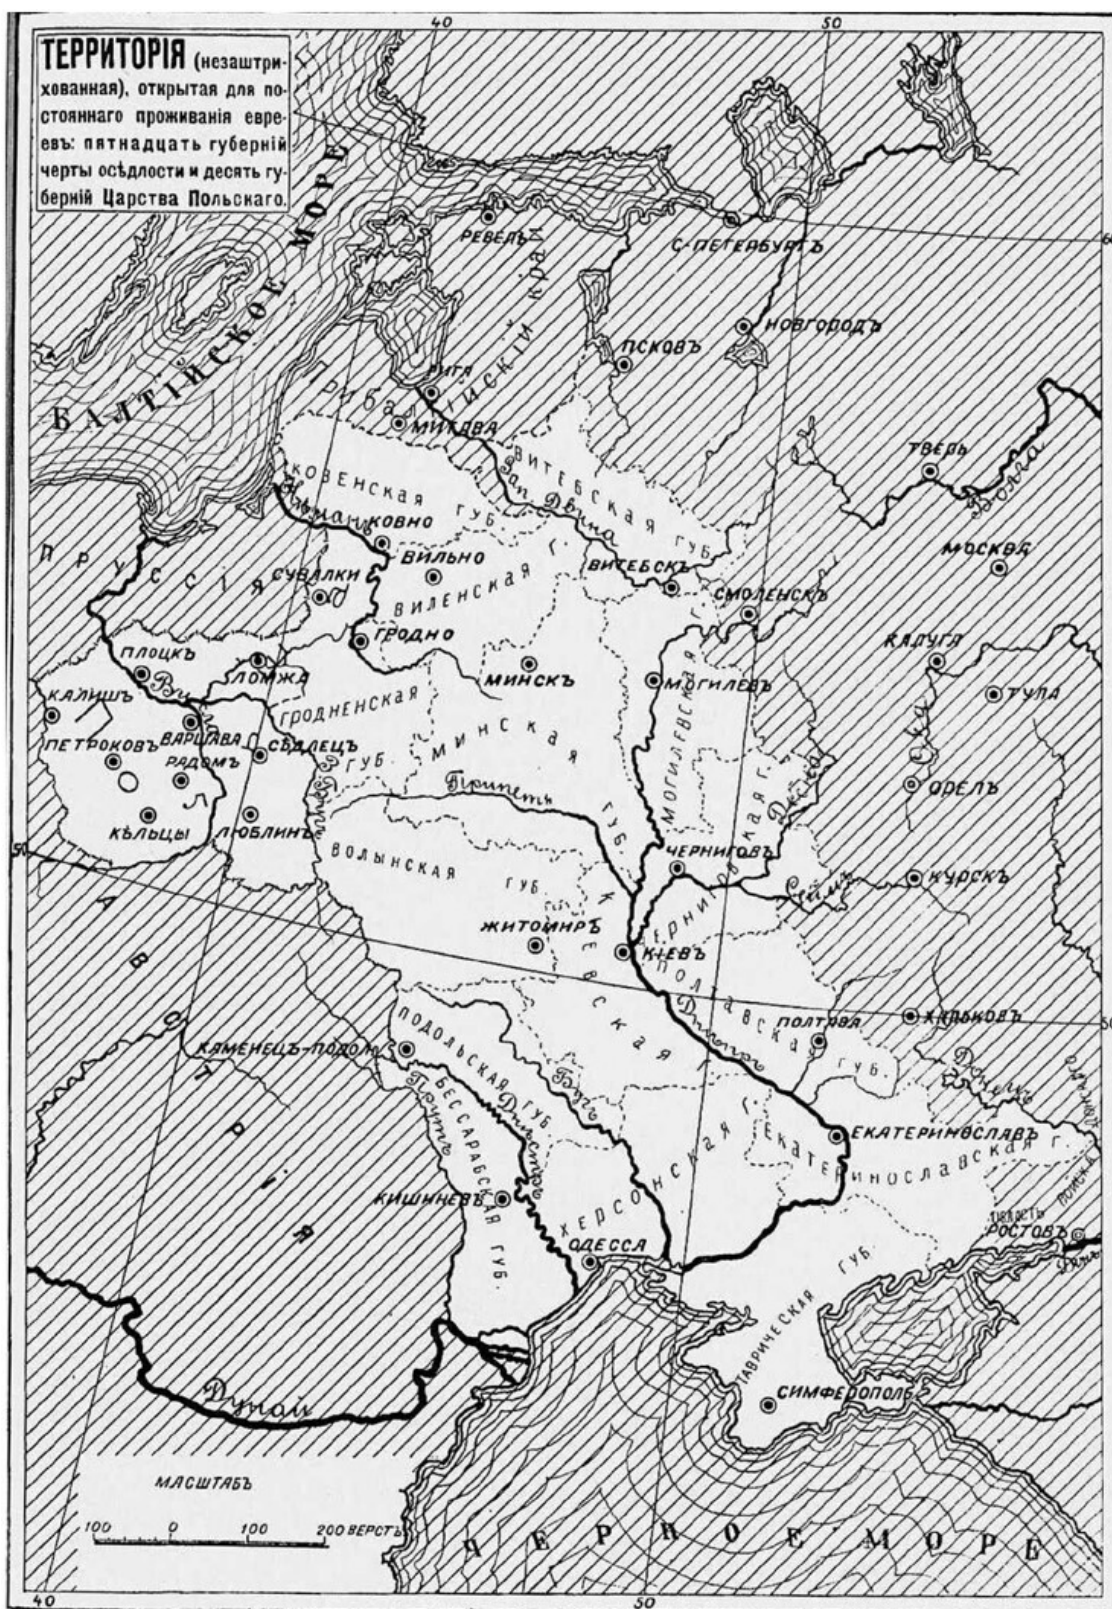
ТЕРРИТОРІЯ (незаштрихованная), открытая для постояннаго проживанія евреевъ: пятнадцать губерній черты осѣдлости и десять губерній Царства Польскаго.

40
50
60
50
50
40
50

БАЛТІЙСКОЕ МОРЕ
Прибалтійскій край
РЕВЕЛЬ
С.-ПЕТЕРБУРГЪ
НОВГОРОДЪ
ПСКОВЪ
РИГА
МИТАВА
ТВЕРЬ
Волга
КОВЕНСКАЯ ГУБ.
Зап. Двина
ВИТЕБСКАЯ ГУБ.
Нѣманъ
КОВНО
ВИЛЬНО
ВИЛЕНСКАЯ Г.
ВИТЕБСКЪ
СМОЛЕНСКЪ
МОСКВА
ПРУССІЯ
СУВАЛКИ
ГРОДНО
КАЛУГА
ПЛОЦКЪ
ЛОМЖА
МИНСКЪ
МОГИЛЕВЪ
ТУЛА
КАЛИШЪ
Висла
ГРОДНЕНСКАЯ ГУБ.
МИНСКАЯ ГУБ.
МОГИЛЕВСКАЯ Г.
Ока
ВАРШАВА
СѢДЛЕЦЪ
ПЕТРОКОВЪ
РАДОМЪ
ОРЕЛЪ
Припеть
Буг
Десна
КѢЛЬЦЫ
ЛЮБЛИНЪ
ЧЕРНИГОВЪ
ВОЛЫНСКАЯ ГУБ.
ЧЕРНИГОВСКАЯ Г.
Сейм
КУРСКЪ
ЖИТОМИРЪ
КІЕВЪ
КІЕВСКАЯ Г.
ПОЛТАВСКАЯ ГУБ.
АВСТРІЯ
ПОЛТАВА
ХАРЬКОВЪ
Днѣпръ
КАМЕНЕЦЪ-ПОДОЛ.
ПОДОЛЬСКАЯ ГУБ.
Донецъ
Прут
Днѣстръ
Бугъ
БЕССАРАБСКАЯ ГУБ.
ХЕРСОНСКАЯ Г.
ЕКАТЕРИНОСЛАВЪ
ЕКАТЕРИНОСЛАВСКАЯ Г.
КИШИНЕВЪ
ОДЕССА
ОБЛ. ВОЙСКА ДОНСКОГО
РОСТОВЪ
Донъ
ТАВРИЧЕСКАЯ ГУБ.
СИМФЕРОПОЛЬ
Дунай
МАСШТАБЪ
100 0 100 200 ВЕРСТЪ
ЧЕРНОЕ МОРЕ